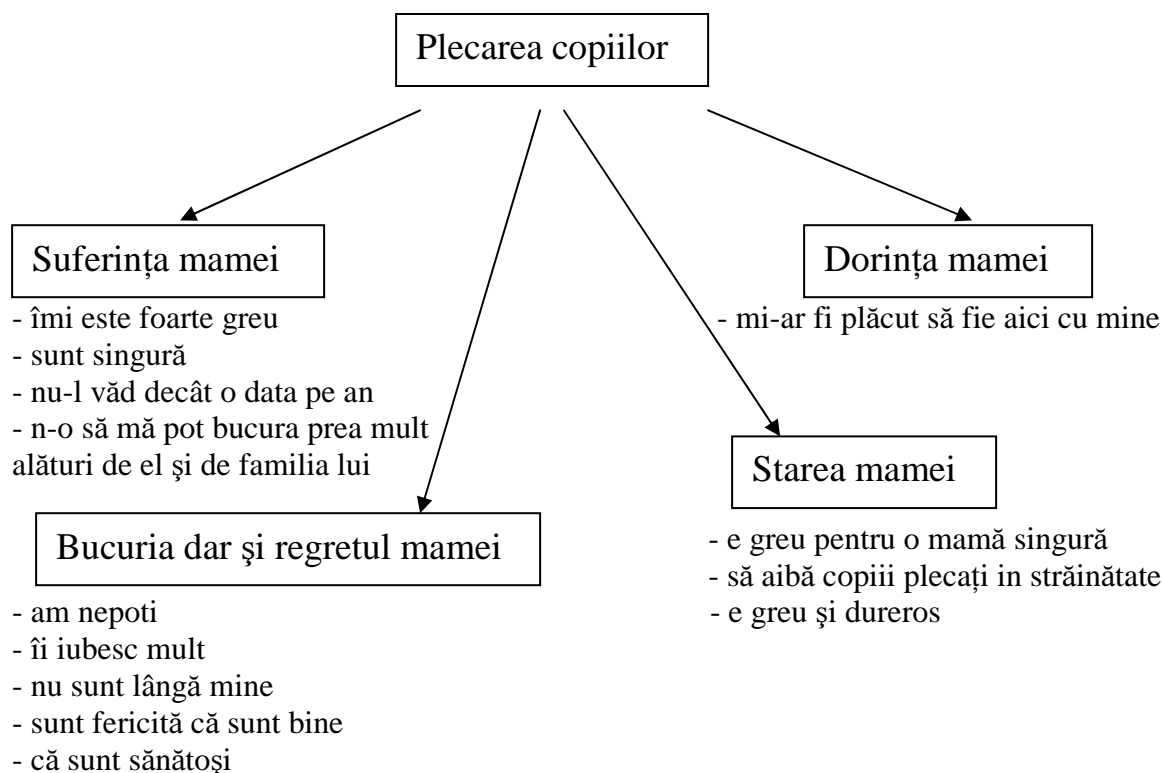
Plecarea copiilor

Suferința mamei

- îmi este foarte greu
- sunt singură
- nu-l văd decât o data pe an
- n-o să mă pot bucura prea mult alături de el şi de familia lui

Bucuria dar şi regretul mamei

- am nepoti
- îi iubesc mult
- nu sunt lângă mine
- sunt fericită că sunt bine
- că sunt sănătoși

Dorința mamei

- mi-ar fi plăcut să fie aici cu mine

Starea mamei

- e greu pentru o mamă singură
- să aibă copiii plecați in străinătate
- e greu şi dureros